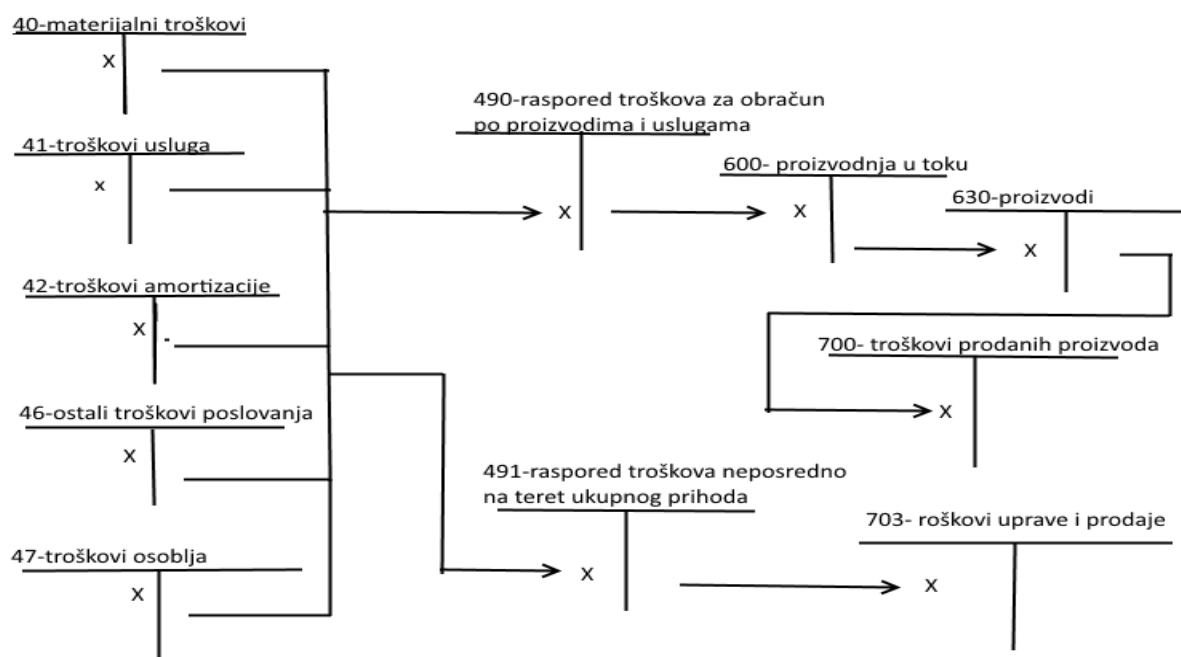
40-materijalni troškovi
X

41-troškovi usluga
x

42-troškovi amortizacije
X

46-ostali troškovi poslovanja
X

47-troškovi osoblja
X

490-raspored troškova za obračun po proizvodima i uslugama
X

491-raspored troškova neposredno na teret ukupnog prihoda
X

600- proizvodnja u toku
X

630-proizvodi
X

700- troškovi prodanih proizvoda
X

703- roškovi uprave i prodaje
X